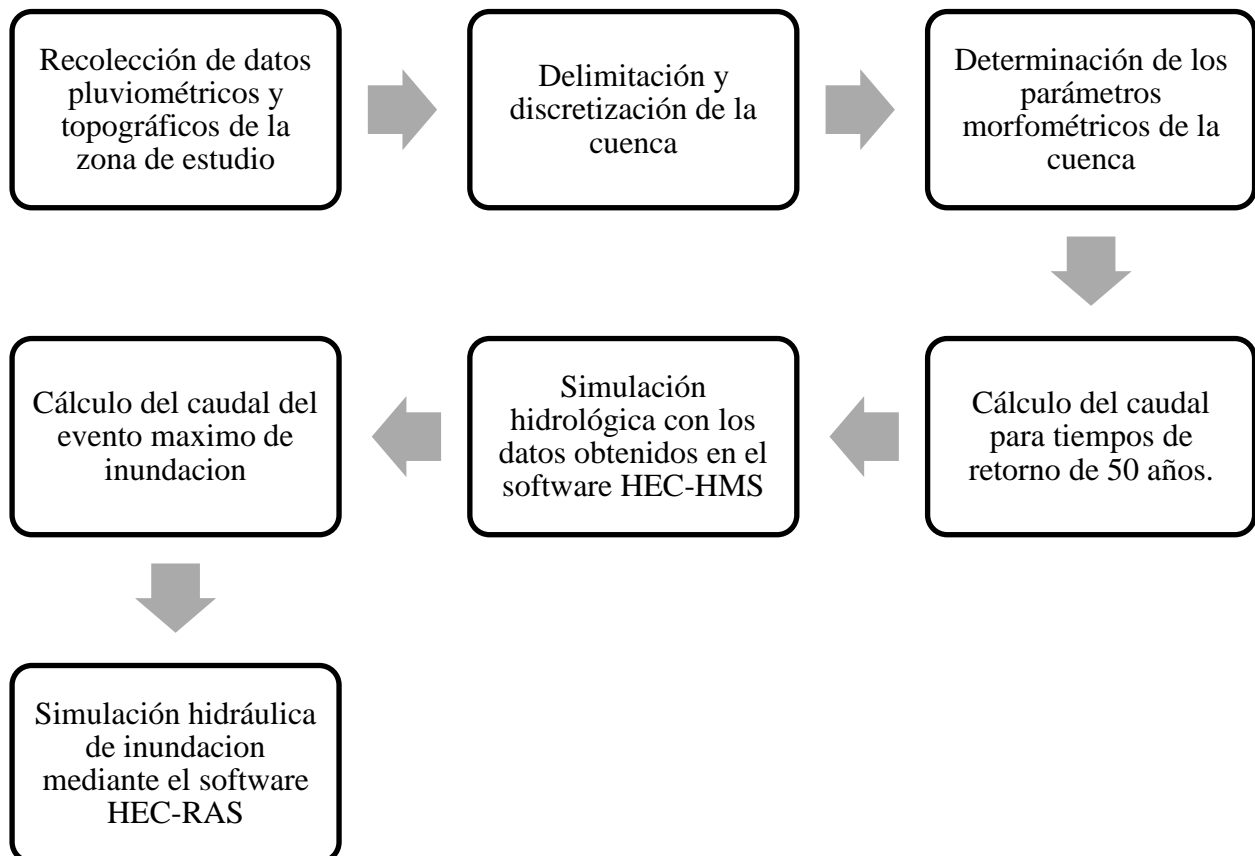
Recolección de datos pluviométricos y topográficos de la zona de estudio

Delimitación y discretización de la cuenca

Determinación de los parámetros morfométricos de la cuenca

Cálculo del caudal para tiempos de retorno de 50 años.

Simulación hidrológica con los datos obtenidos en el software HEC-HMS

Cálculo del caudal del evento maximo de inundacion

Simulación hidráulica de inundacion mediante el software HEC-RAS